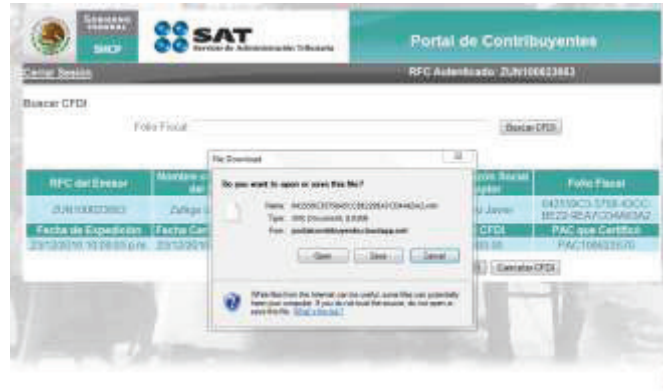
GOBIERNO FEDERAL
SHCP
SAT
Servicio de Administración Tributaria
Portal de Contribuyentes
Cerrar Sesión
RFC Autenticado: ZUN100623663

Buscar CFDI
Folio Fiscal
Buscar CFDI

| RFC del Emisor | Nombre o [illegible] del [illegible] | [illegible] Social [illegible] | Folio Fiscal |
|---|---|---|---|
| ZUN100623663 | Zuñiga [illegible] | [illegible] Javier | 6423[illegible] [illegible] BE2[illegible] |
| Fecha de Expedición | Fecha Cer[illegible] | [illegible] CFDI | PAC que Certificó |
| 23/12/2010 10:09:03 p.m. | 23/12/20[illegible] | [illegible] | PAC100623570 |

Cancelar CFDI

File Download
Do you want to open or save this file?
Name: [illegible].xml
Type: XML Document, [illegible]
From: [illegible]
Open
Save
Cancel
While files from the Internet can be useful, some files can potentially harm your computer. If you do not trust the source, do not open or save this file. What's the risk?